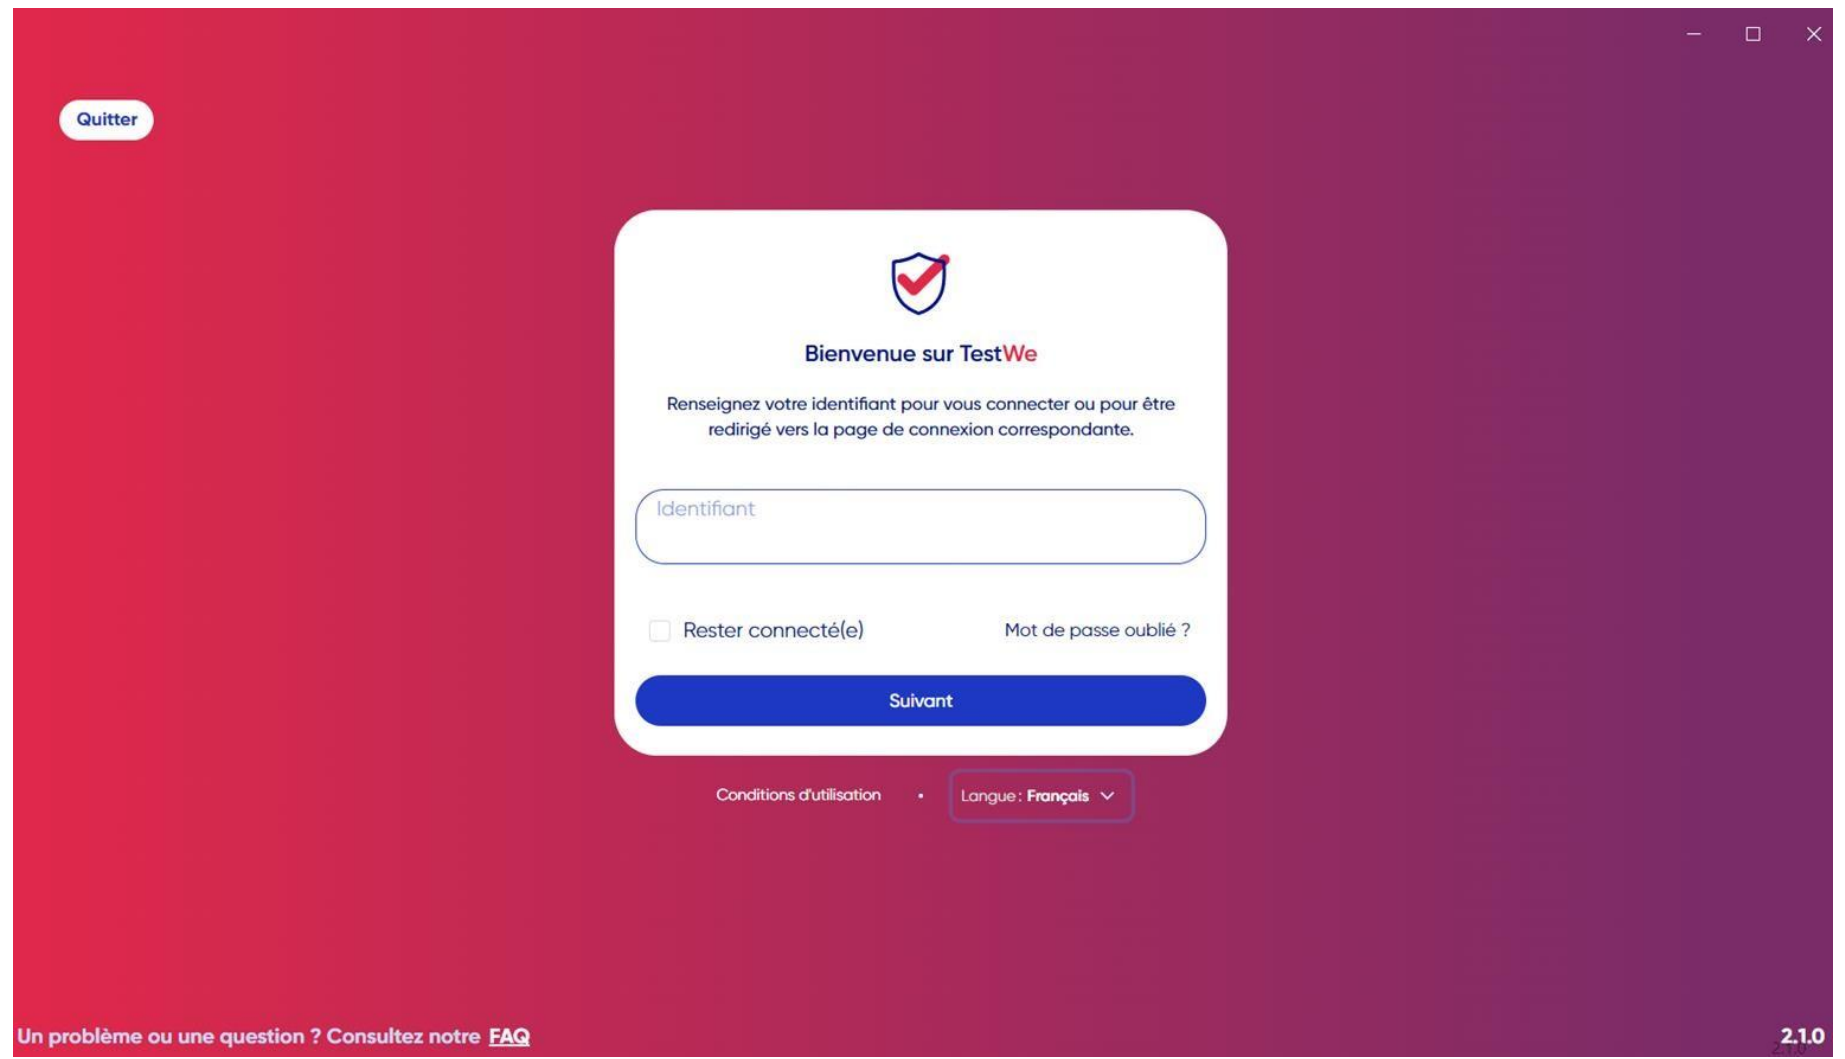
Quitter

Bienvenue sur TestWe

Renseignez votre identifiant pour vous connecter ou pour être redirigé vers la page de connexion correspondante.

Identifiant

Rester connecté(e)

Mot de passe oublié ?

Suivant

Conditions d'utilisation · Langue : Français

Un problème ou une question ? Consultez notre FAQ

2.1.0